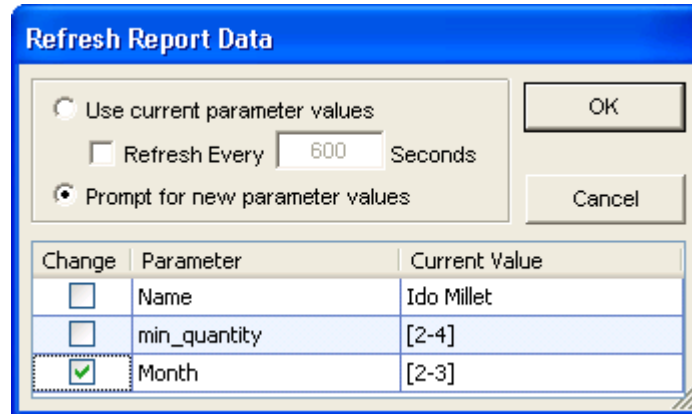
Refresh Report Data

Use current parameter values

Refresh Every 600 Seconds

Prompt for new parameter values

OK

Cancel

| Change | Parameter | Current Value |
|---|---|---|
| ☐ | Name | Ido Millet |
| ☐ | min_quantity | [2-4] |
| ☑ | Month | [2-3] |